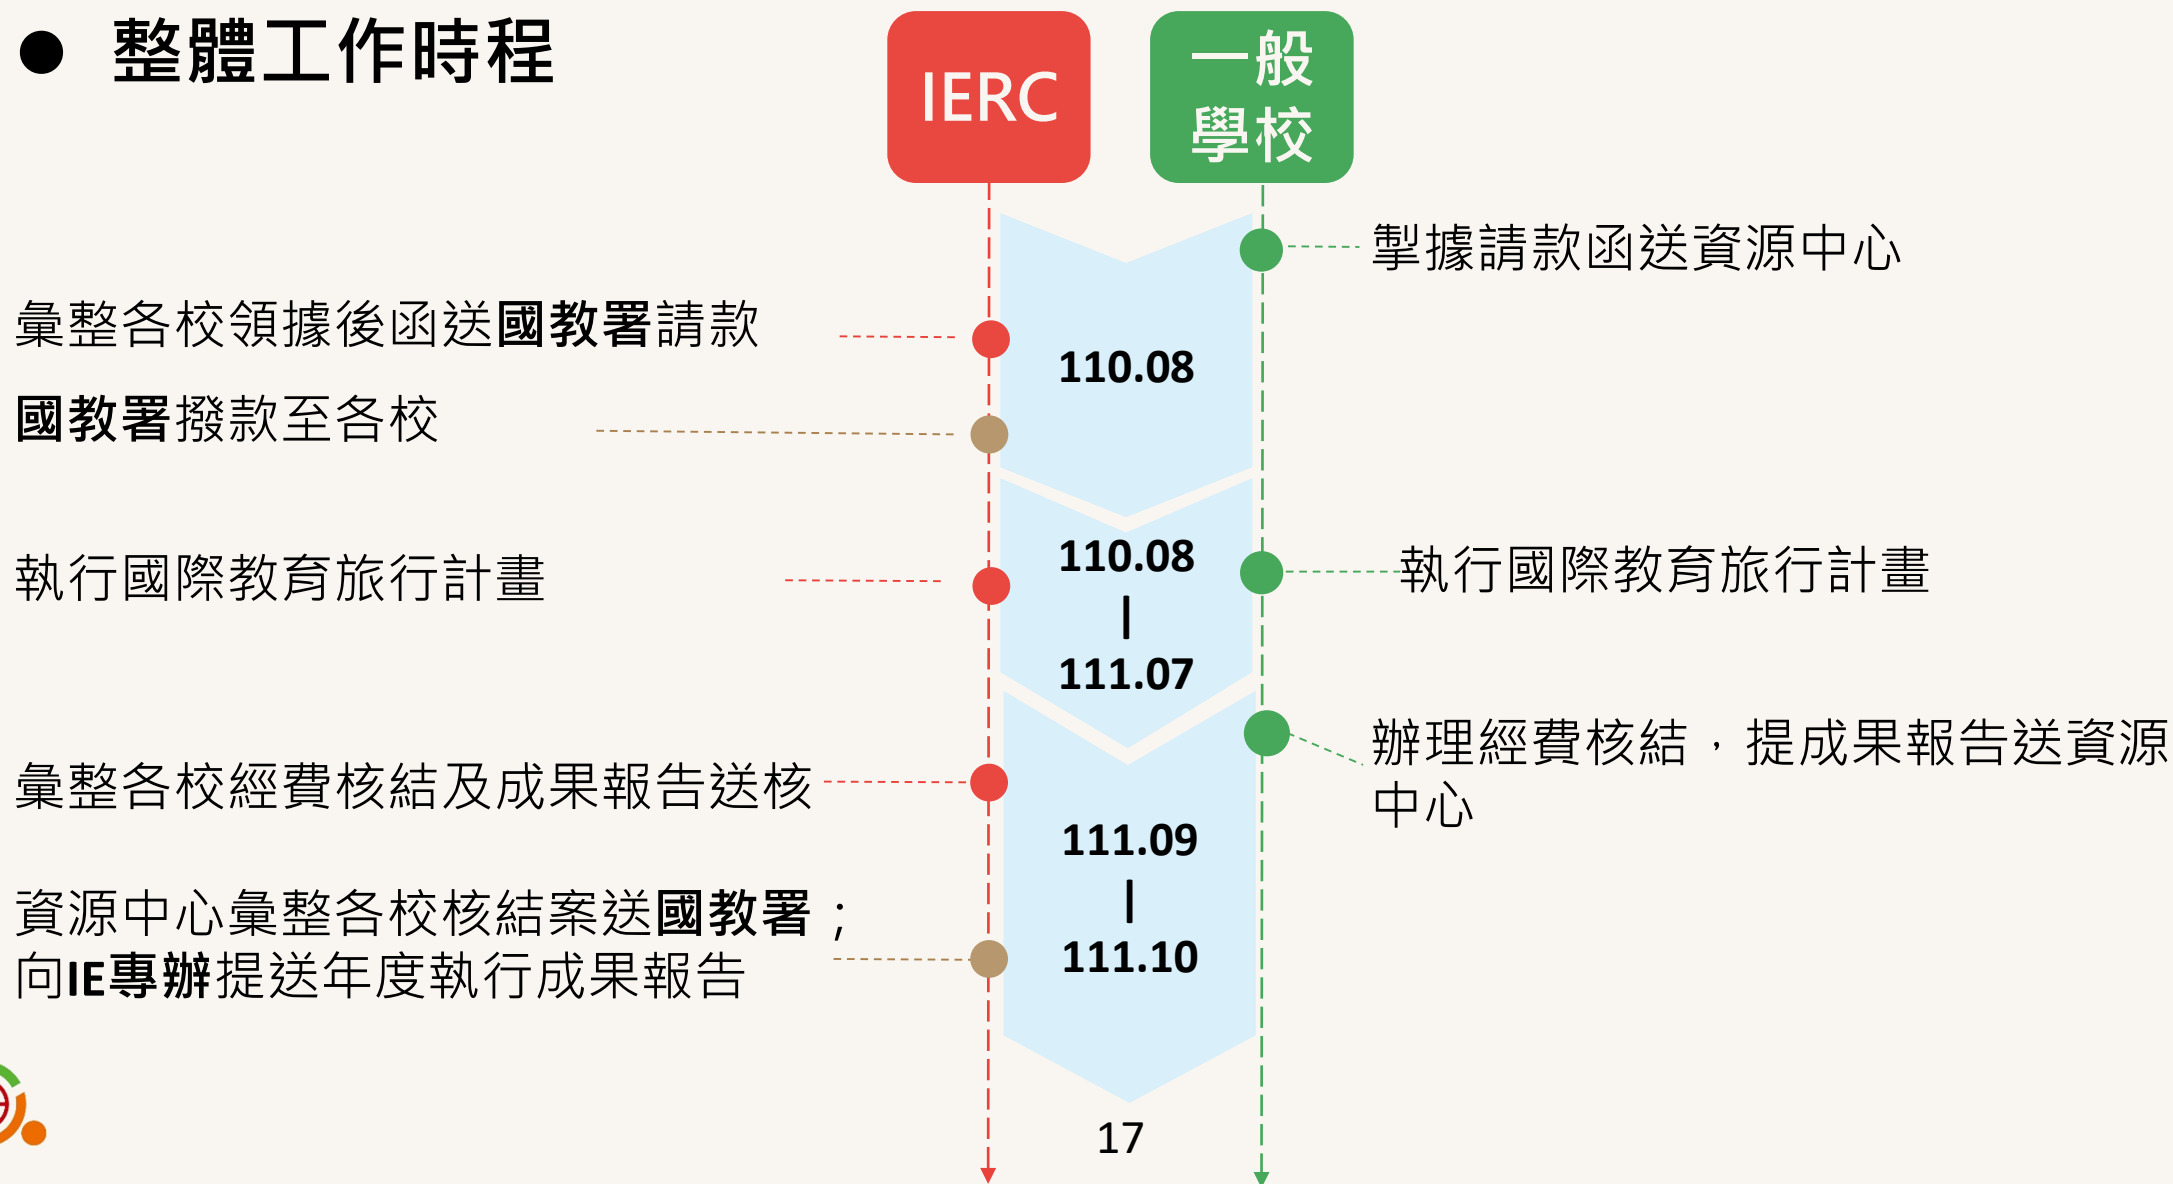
● 整體工作時程

IERC

一般學校

製據請款函送資源中心

彙整各校領據後函送國教署請款

110.08

國教署撥款至各校

110.08
|
111.07

執行國際教育旅行計畫

執行國際教育旅行計畫

辦理經費核結，提成果報告送資源中心

彙整各校經費核結及成果報告送核

111.09
|
111.10

資源中心彙整各校核結案送國教署；
向IE專辦提送年度執行成果報告

17